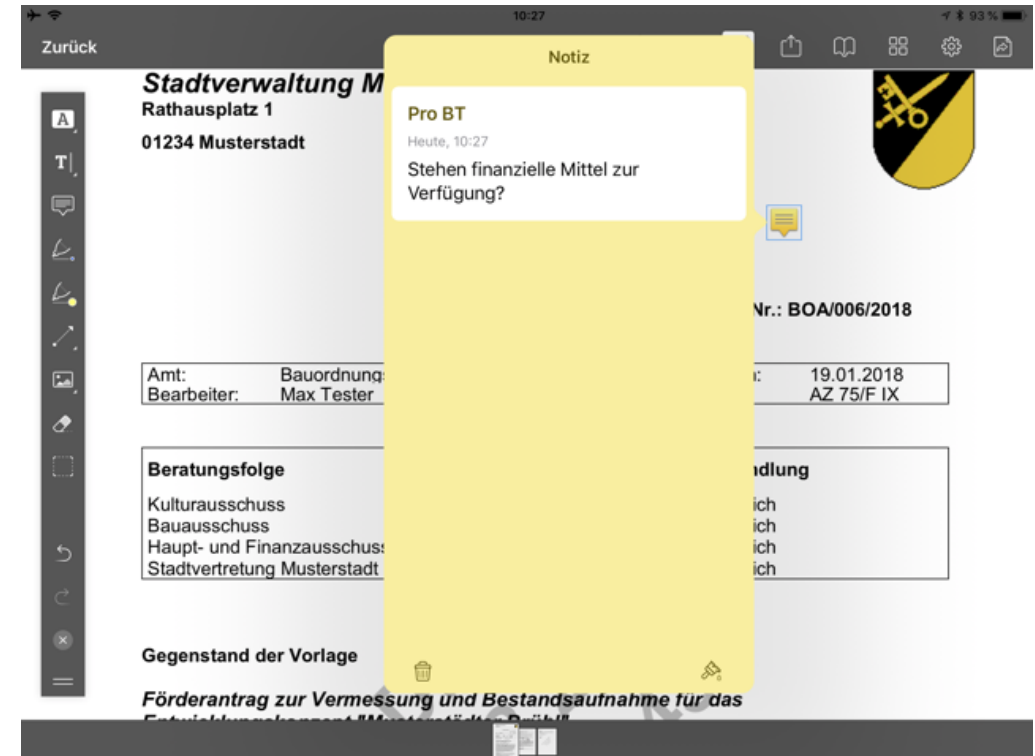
10:27

93 %

Zurück

Stadtverwaltung M

Rathausplatz 1

01234 Musterstadt

Notiz

Pro BT

Heute, 10:27

Stehen finanzielle Mittel zur Verfügung?

Nr.: BOA/006/2018

| Amt: | Bauordnung | : | 19.01.2018 |
|---|---|---|---|
| Bearbeiter: | Max Tester | | AZ 75/F IX |

| Beratungsfolge | ndlung |
|---|---|
| Kulturausschuss | ich |
| Bauausschuss | ich |
| Haupt- und Finanzausschus | ich |
| Stadtvertretung Musterstadt | ich |

Gegenstand der Vorlage

Förderantrag zur Vermessung und Bestandsaufnahme für das

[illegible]